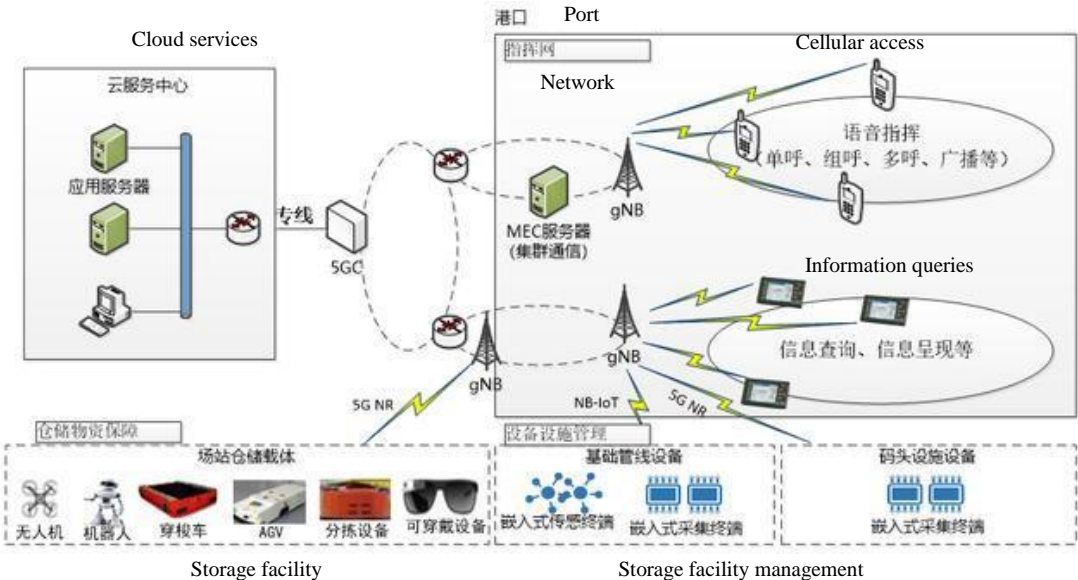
港口 Port

Cloud services

云服务中心

应用服务器

专线

5GC

指挥网

Network

Cellular access

语音指挥
(单呼、组呼、多呼、广播等)

MEC服务器
(集群通信)

gNB

Information queries

信息查询、信息呈现等

gNB

gNB

5G NR

NB-IoT

5G NR

仓储物资保障

场站仓储载体

无人机

机器人

穿梭车

AGV

分拣设备

可穿戴设备

设备设施管理

基础管线设备

嵌入式传感终端

嵌入式采集终端

码头设施设备

嵌入式采集终端

Storage facility

Storage facility management